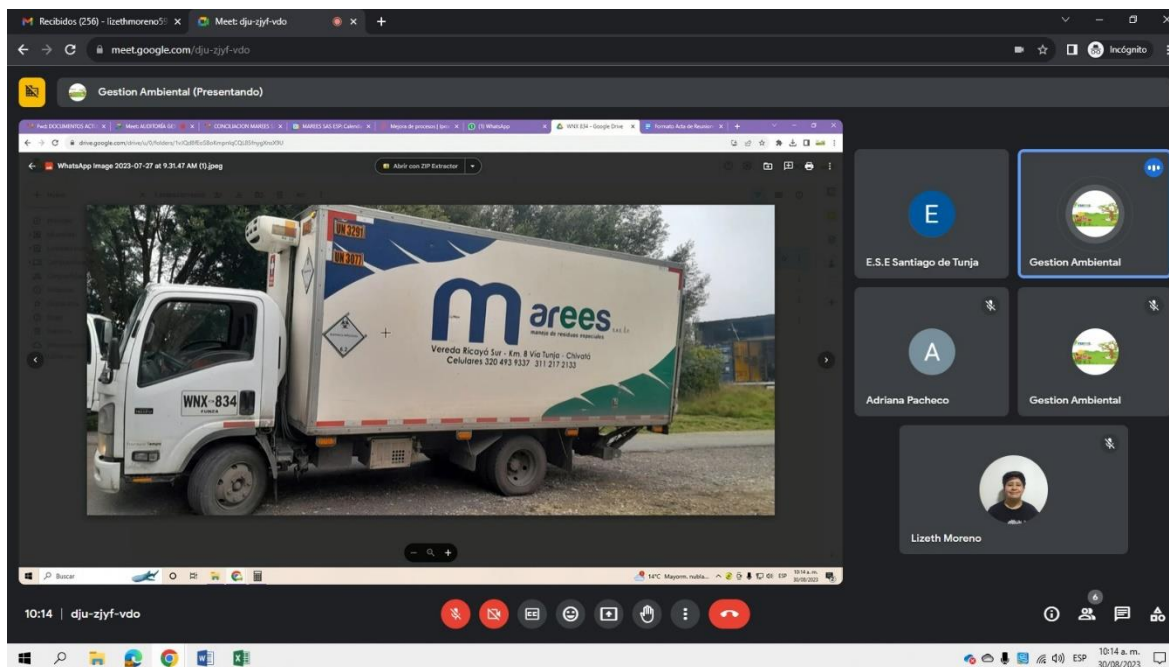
Recibidos (256) - lizethmoreno5 ×
Meet: dju-zjyf-vdo ×
meet.google.com/dju-zjyf-vdo
Incógnito

Gestion Ambiental (Presentando)

WhatsApp Image 2023-07-27 at 9.31.47 AM (1).jpeg
Abrir con ZIP Extractor

UN 3291
UN 3077
mareesS.A.S. E.S.P.
manejo de residuos especiales
Vereda Ricayá Sur - Km. 8 Vía Tunja - Chivatá
Celulares 320 493 9337 311 217 2133
WNX-834
TUNJA

Buscar
14°C Mayorm. nubla...
ESP
10:14 a. m.
30/08/2023

E
E.S.E Santiago de Tunja
Gestion Ambiental
A
Adriana Pacheco
Gestion Ambiental
Lizeth Moreno

10:14 | dju-zjyf-vdo
6

ESP
10:14 a. m.
30/08/2023